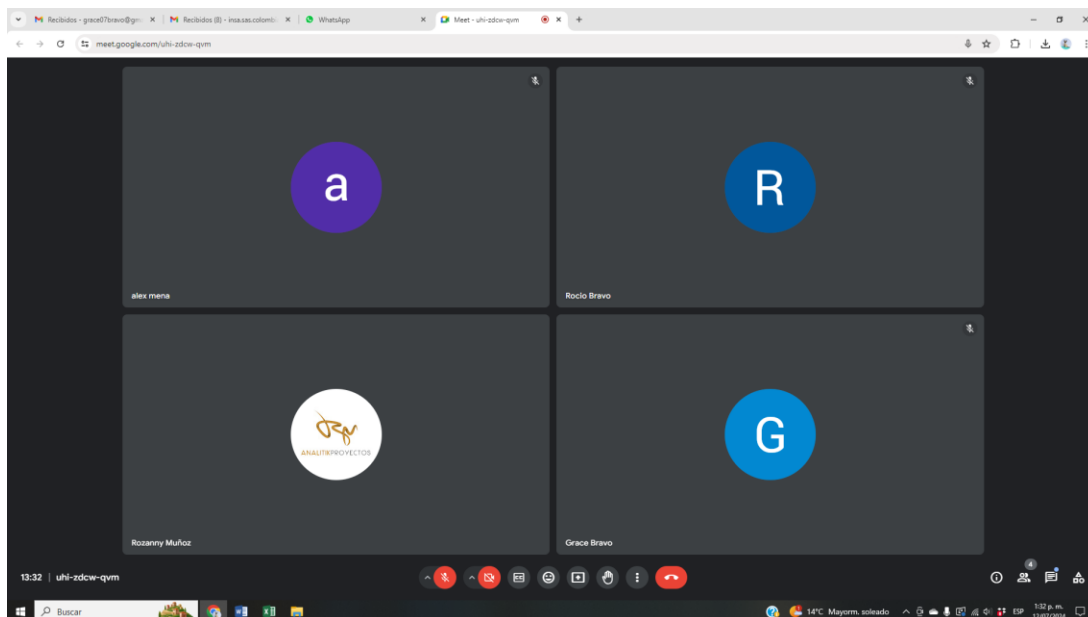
Recibidos - grace07bravo@gm ×
Recibidos (8) - insa.sas.colombi ×
WhatsApp ×
Meet - uhi-zdcw-qvm ×
+

meet.google.com/uhi-zdcw-qvm

a

alex mena

R

Rocio Bravo

ANALITIKPROYECTOS

Rozanny Muñoz

G

Grace Bravo

13:32 | uhi-zdcw-qvm

4

Buscar

14°C Mayorm. soleado

ESP

1:32 p. m.
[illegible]